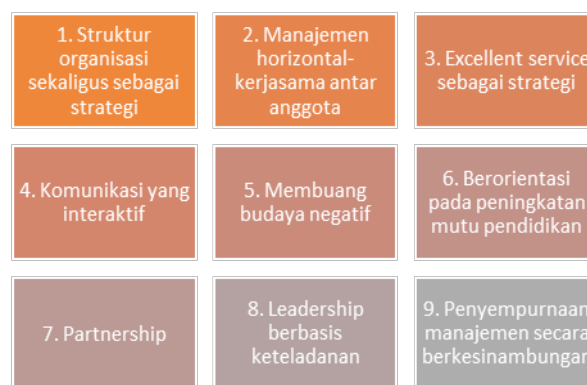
1. Struktur organisasi sekaligus sebagai strategi

2. Manajemen horizontal-kerjasama antar anggota

3. Excellent service sebagai strategi

4. Komunikasi yang interaktif

5. Membuang budaya negatif

6. Berorientasi pada peningkatan mutu pendidikan

7. Partnership

8. Leadership berbasis keteladanan

9. Penyempurnaan manajemen secara berkesinambungan